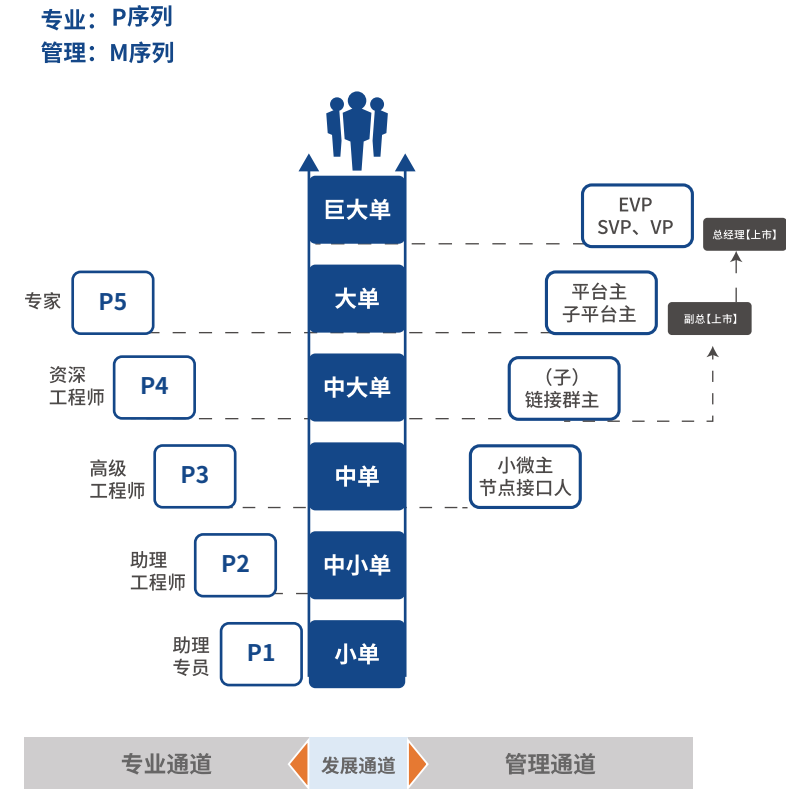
专业：P序列
管理：M序列

巨大单
EVP
SVP、VP
总经理【上市】

专家
P5
大单
平台主
子平台主
副总【上市】

资深
工程师
P4
中大单
（子）
链接群主

高级
工程师
P3
中单
小微主
节点接口人

助理
工程师
P2
中小单

助理
专员
P1
小单

专业通道
发展通道
管理通道